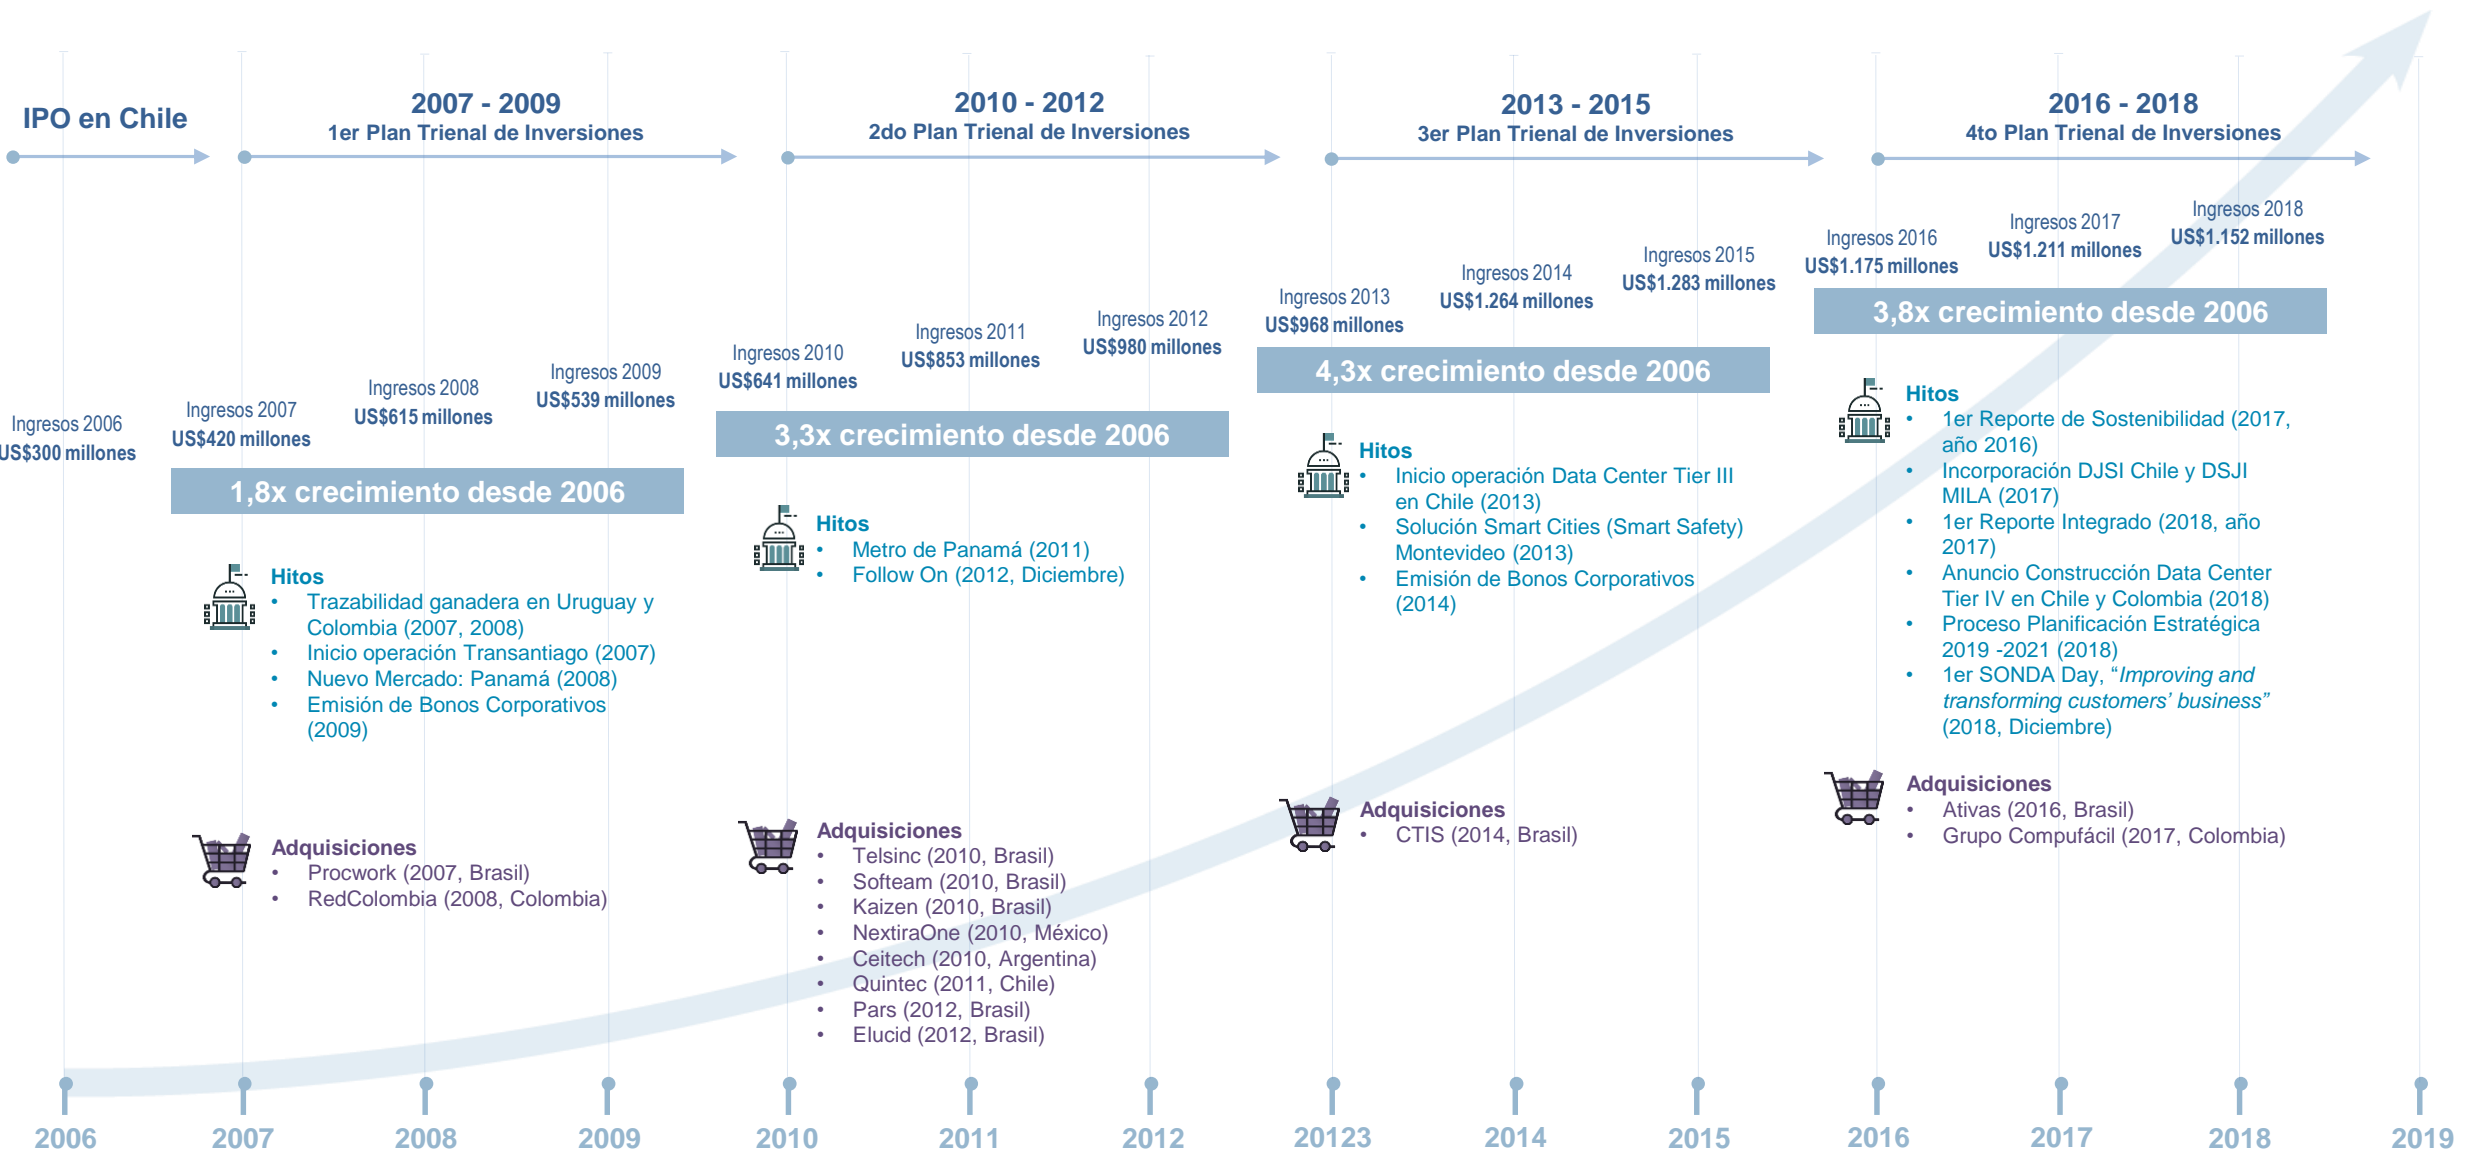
IPO en Chile

2007 - 2009
1er Plan Trienal de Inversiones

2010 - 2012
2do Plan Trienal de Inversiones

2013 - 2015
3er Plan Trienal de Inversiones

2016 - 2018
4to Plan Trienal de Inversiones

Ingresos 2006
US$300 millones

Ingresos 2007
US$420 millones

Ingresos 2008
US$615 millones

Ingresos 2009
US$539 millones

1,8x crecimiento desde 2006

Hitos
• Trazabilidad ganadera en Uruguay y Colombia (2007, 2008)
• Inicio operación Transantiago (2007)
• Nuevo Mercado: Panamá (2008)
• Emisión de Bonos Corporativos (2009)

Adquisiciones
• Procwork (2007, Brasil)
• RedColombia (2008, Colombia)

Ingresos 2010
US$641 millones

Ingresos 2011
US$853 millones

Ingresos 2012
US$980 millones

3,3x crecimiento desde 2006

Hitos
• Metro de Panamá (2011)
• Follow On (2012, Diciembre)

Adquisiciones
• Telsinc (2010, Brasil)
• Softeam (2010, Brasil)
• Kaizen (2010, Brasil)
• NextiraOne (2010, México)
• Ceitech (2010, Argentina)
• Quintec (2011, Chile)
• Pars (2012, Brasil)
• Elucid (2012, Brasil)

Ingresos 2013
US$968 millones

Ingresos 2014
US$1.264 millones

Ingresos 2015
US$1.283 millones

4,3x crecimiento desde 2006

Hitos
• Inicio operación Data Center Tier III en Chile (2013)
• Solución Smart Cities (Smart Safety) Montevideo (2013)
• Emisión de Bonos Corporativos (2014)

Adquisiciones
• CTIS (2014, Brasil)

Ingresos 2016
US$1.175 millones

Ingresos 2017
US$1.211 millones

Ingresos 2018
US$1.152 millones

3,8x crecimiento desde 2006

Hitos
• 1er Reporte de Sostenibilidad (2017, año 2016)
• Incorporación DJSI Chile y DSJI MILA (2017)
• 1er Reporte Integrado (2018, año 2017)
• Anuncio Construcción Data Center Tier IV en Chile y Colombia (2018)
• Proceso Planificación Estratégica 2019 -2021 (2018)
• 1er SONDA Day, "*Improving and transforming customers' business*" (2018, Diciembre)

Adquisiciones
• Ativas (2016, Brasil)
• Grupo Compufácil (2017, Colombia)

2006 2007 2008 2009 2010 2011 2012 20123 2014 2015 2016 2017 2018 2019